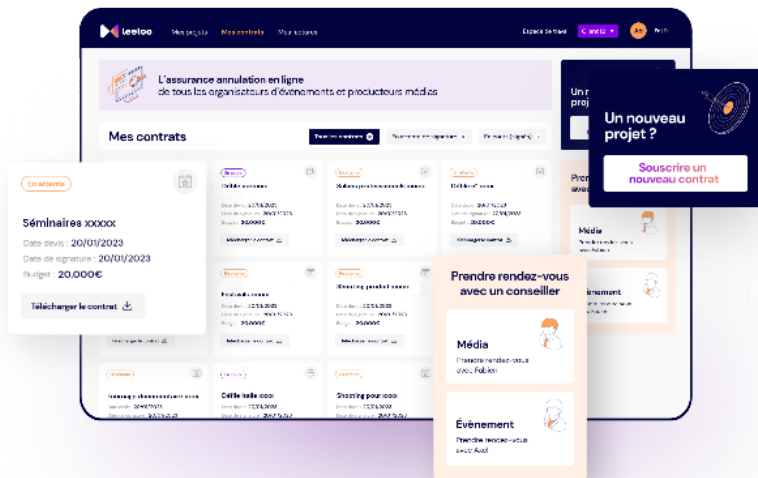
leeloo Mes projets Mes contrats Mes factures

Espace Settings

L'assurance annulation en ligne
de tous les organisateurs d'évènements et producteurs médias

Mes contrats

Tous les contrats

En attente

Séminaires xxxxx

Date devis : 20/01/2023

Date de signature : 20/01/2023

Budget : 20.000€

Télécharger le contrat

Défilé xxxx

Shooting pour xxxx

Un nouveau projet ?

Souscrire un nouveau contrat

Prendre rendez-vous avec un conseiller

Média

Prendre rendez-vous avec Fabien

Évènement

Prendre rendez-vous avec Axel